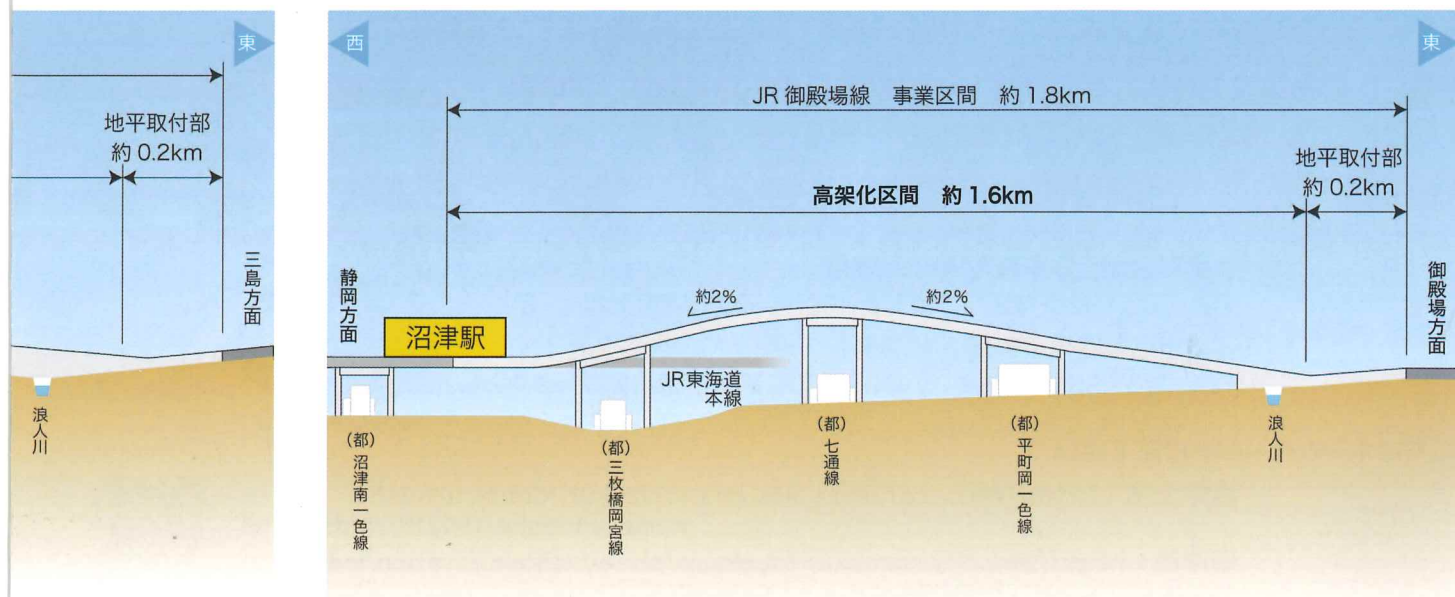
東

地平取付部
約 0.2km

三島方面

浪人川

西

東

JR 御殿場線　事業区間　約 1.8km

地平取付部
約 0.2km

高架化区間　約 1.6km

静岡方面

御殿場方面

約2%

約2%

沼津駅

JR東海道本線

(都)沼津南一色線

(都)三枚橋岡宮線

(都)七通線

(都)平町岡一色線

浪人川